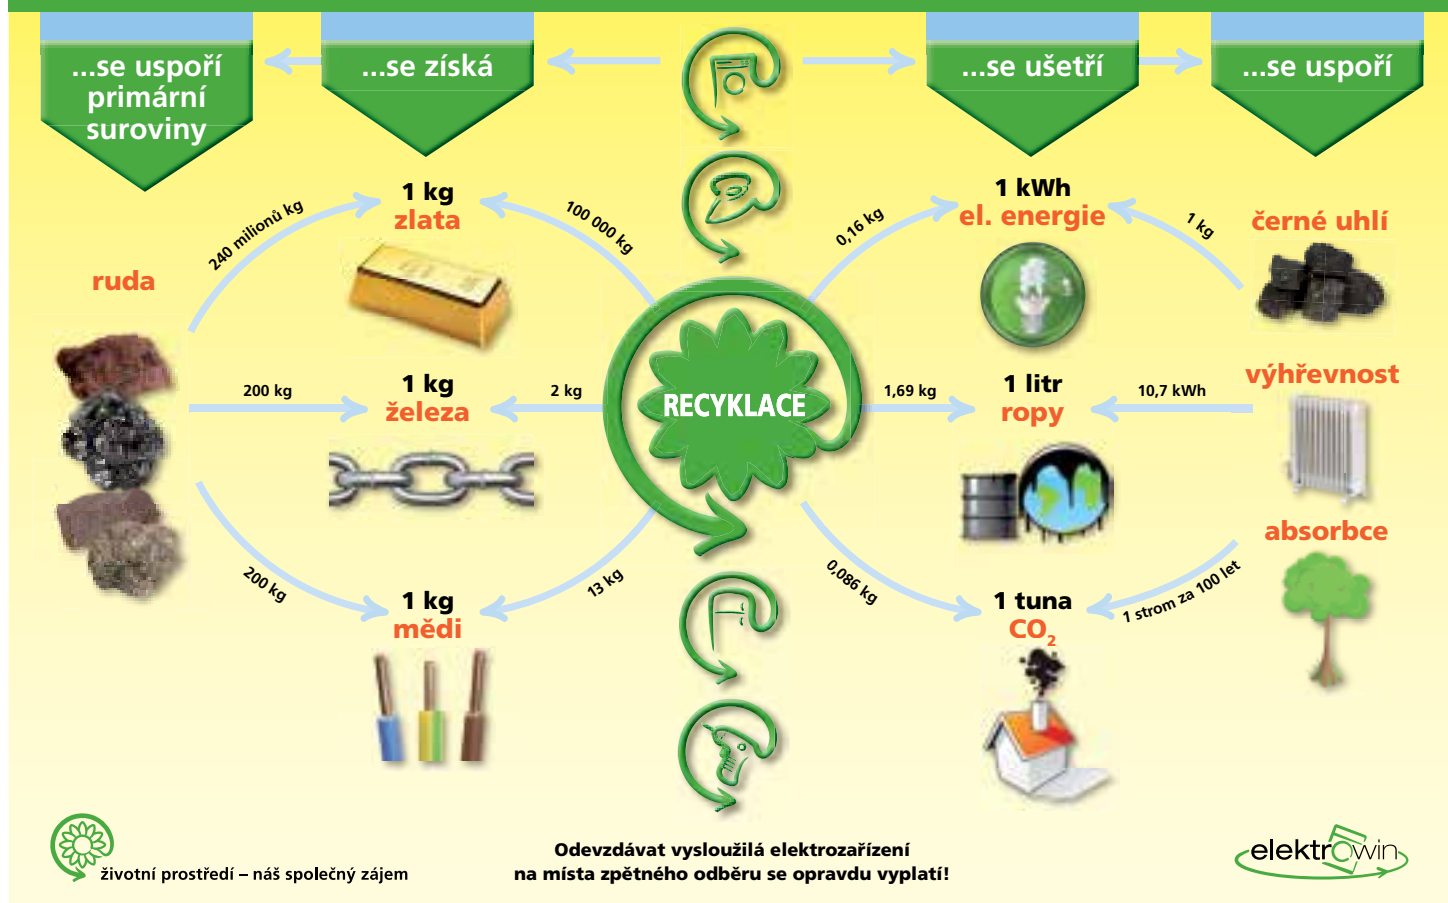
...se uspoří primární suroviny

...se získá

...se ušetří

...se uspoří

ruda

240 milionů kg

1 kg
zlata

100 000 kg

200 kg

1 kg
železa

2 kg

200 kg

1 kg
mědi

13 kg

RECYKLACE

0,16 kg

1 kWh
el. energie

1 kg

černé uhlí

1,69 kg

1 litr
ropy

10,7 kWh

výhřevnost

0,086 kg

1 tuna
$CO_2$

1 strom za 100 let

absorbce

životní prostředí – náš společný zájem

Odevzdávat vysloužilá elektrozařízení
na místa zpětného odběru se opravdu vyplatí!

elektrowin